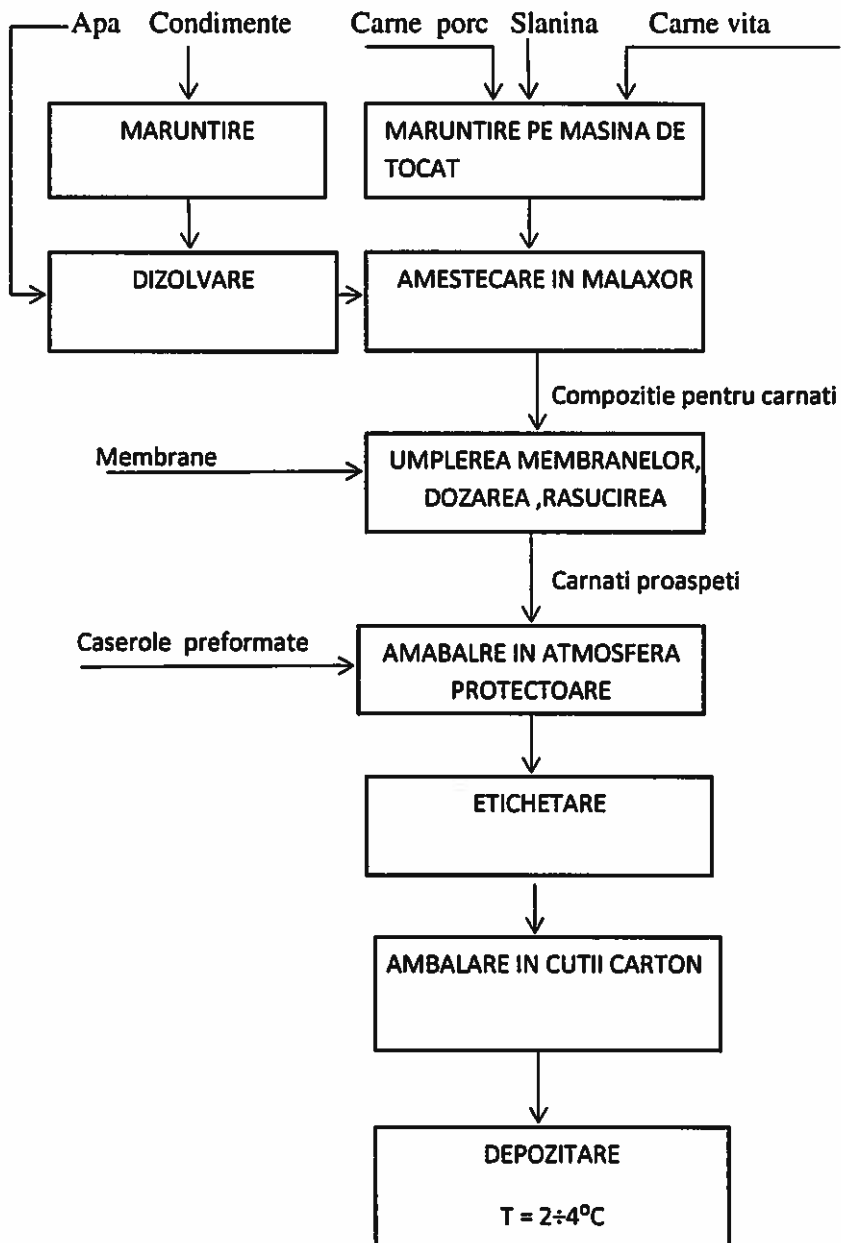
Apa Condimente

Carne porc Slanina Carne vita

MARUNTIRE

MARUNTIRE PE MASINA DE TOCAT

DIZOLVARE

AMESTECARE IN MALAXOR

Compozitie pentru carnati

Membrane

UMPLEREA MEMBRANELOR, DOZAREA ,RASUCIREA

Carnati proaspeti

Caserole preformate

AMABALRE IN ATMOSFERA PROTECTOARE

ETICHETARE

AMBALARE IN CUTII CARTON

DEPOZITARE

$T = 2\div4^oC$